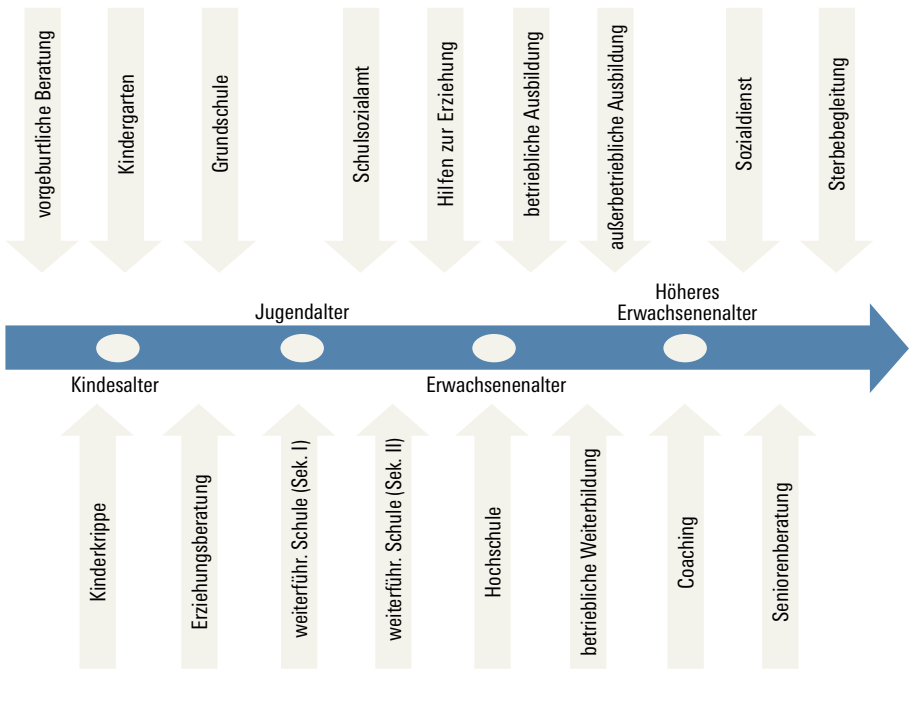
vorgeburtliche Beratung

Kindergarten

Grundschule

Schulsozialamt

Hilfen zur Erziehung

betriebliche Ausbildung

außerbetriebliche Ausbildung

Sozialdienst

Sterbebegleitung

Jugendalter

Höheres Erwachsenenalter

Kindesalter

Erwachsenenalter

Kinderkrippe

Erziehungsberatung

weiterführ. Schule (Sek. I)

weiterführ. Schule (Sek. II)

Hochschule

betriebliche Weiterbildung

Coaching

Seniorenberatung